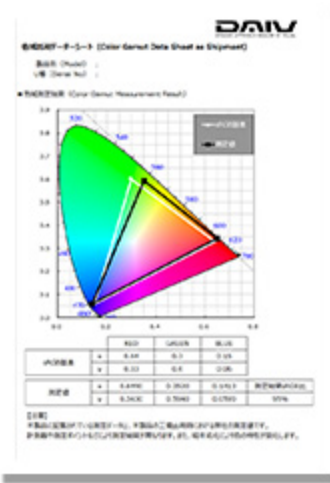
DAIV

色域測定データーシート (Color Gamut Data Sheet as Shipment)

製品名 (Model) :
シ番 (Serial No.) :

■ 色域測定結果 (Color Gamut Measurement Result)

sRGB規格
測定値

0.9
0.8
0.7
0.6
0.5
0.4
0.3
0.2
0.1
0.0

0.0 0.1 0.2 0.3 0.4 0.5 0.6 0.7 0.8

520
540
560
580
600
620
500
490
480
470

| | | RED | GREEN | BLUE | |
|---|---|---|---|---|---|
| sRGB規格 | x | 0.64 | 0.3 | 0.15 | |
| | y | 0.33 | 0.6 | 0.06 | |
| 測定値 | x | 0.6490 | 0.2820 | 0.1413 | 測定値sRGB比 |
| | y | 0.3430 | 0.5940 | 0.0593 | 95% |

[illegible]
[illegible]
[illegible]